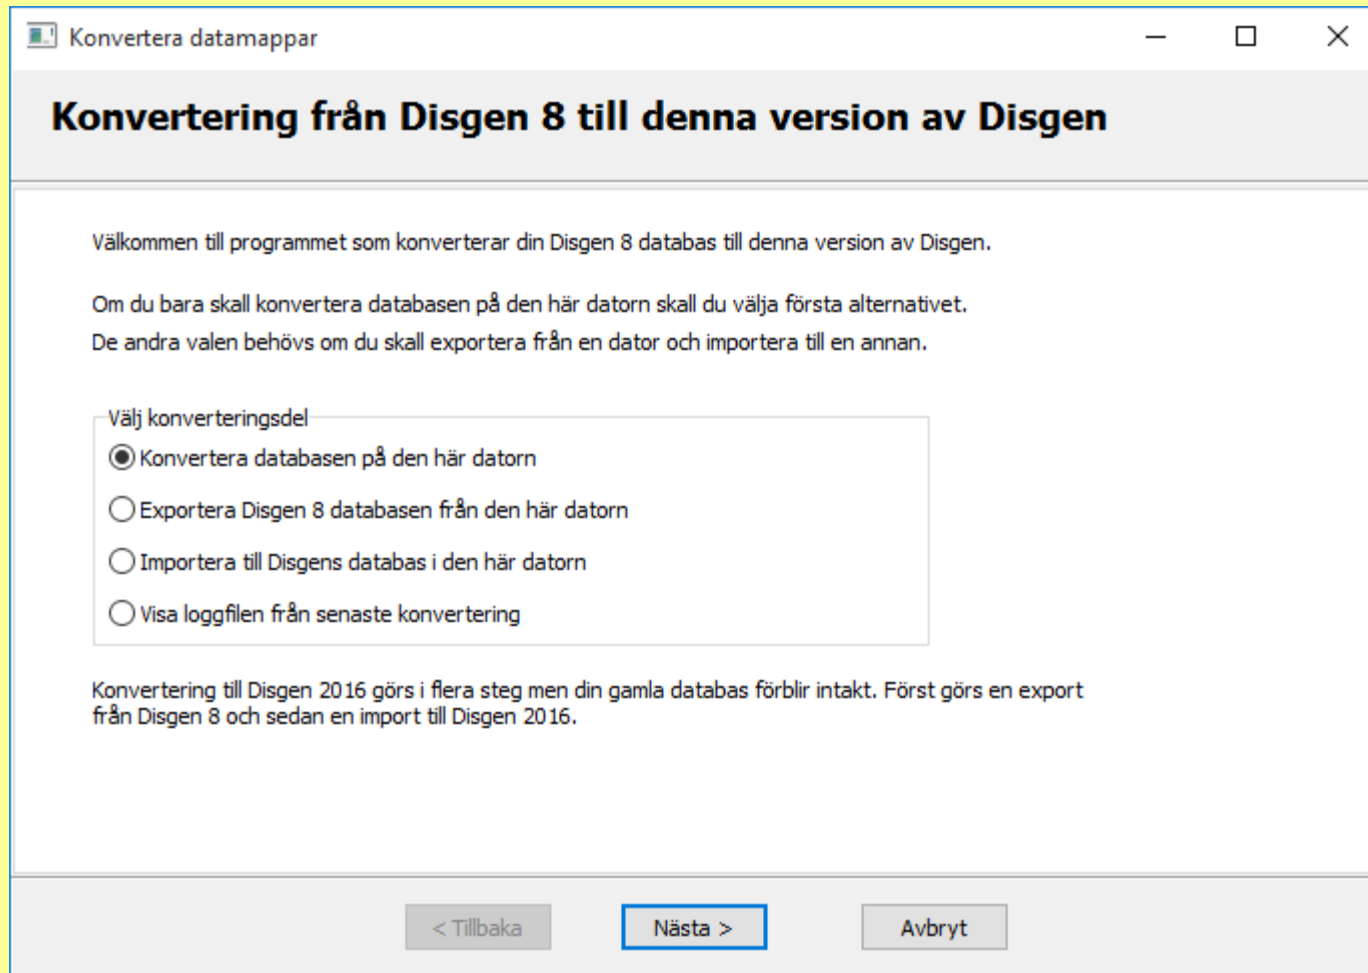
Konvertera datamappar

Konvertering från Disgen 8 till denna version av Disgen

Välkommen till programmet som konverterar din Disgen 8 databas till denna version av Disgen.

Om du bara skall konvertera databasen på den här datorn skall du välja första alternativet.
De andra valen behövs om du skall exportera från en dator och importera till en annan.

Välj konverteringsdel
Konvertera databasen på den här datorn
Exportera Disgen 8 databasen från den här datorn
Importera till Disgens databas i den här datorn
Visa loggfilen från senaste konvertering

Konvertering till Disgen 2016 görs i flera steg men din gamla databas förblir intakt. Först görs en export från Disgen 8 och sedan en import till Disgen 2016.

< Tillbaka
Nästa >
Avbryt